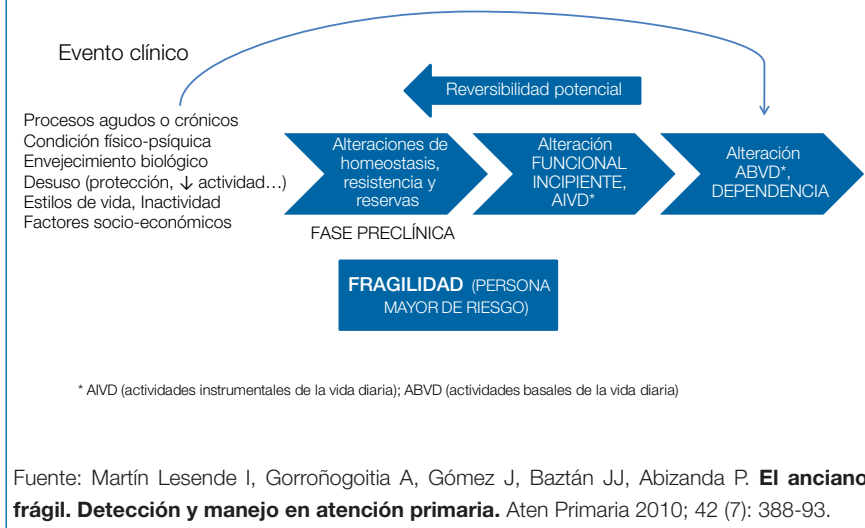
Evento clínico

Reversibilidad potencial

Procesos agudos o crónicos
Condición físico-psíquica
Envejecimiento biológico
Desuso (protección, ↓ actividad…)
Estilos de vida, Inactividad
Factores socio-económicos

Alteraciones de homeostasis, resistencia y reservas

Alteración FUNCIONAL INCIPIENTE, AIVD*

Alteración ABVD*, DEPENDENCIA

FASE PRECLÍNICA

FRAGILIDAD (PERSONA MAYOR DE RIESGO)

* AIVD (actividades instrumentales de la vida diaria); ABVD (actividades basales de la vida diaria)

Fuente: Martín Lesende I, Gorroñogoitia A, Gómez J, Baztán JJ, Abizanda P. **El anciano frágil. Detección y manejo en atención primaria.** Aten Primaria 2010; 42 (7): 388-93.